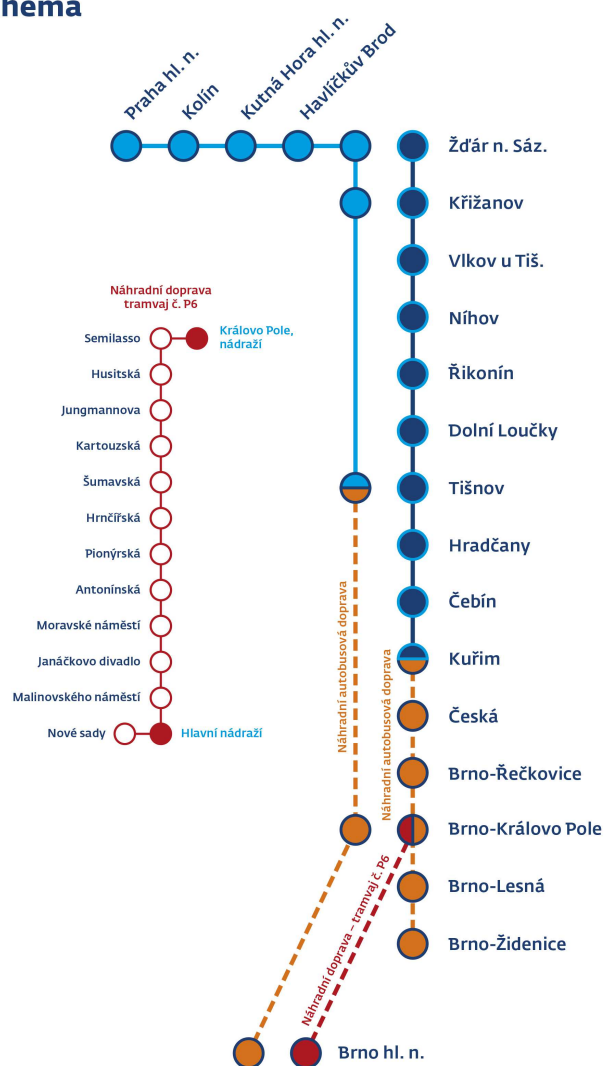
hema

Praha hl. n.
Kolín
Kutná Hora hl. n.
Havlíčkův Brod

Žďár n. Sáz.
Křižanov
Vlkov u Tiš.
Níhov
Řikonín
Dolní Loučky
Tišnov
Hradčany
Čebín
Kuřim
Česká
Brno-Řečkovice
Brno-Královo Pole
Brno-Lesná
Brno-Židenice

Náhradní doprava tramvaj č. P6

Semilasso
Královo Pole, nádraží
Husitská
Jungmannova
Kartouzská
Šumavská
Hrnčířská
Pionýrská
Antonínská
Moravské náměstí
Janáčkovo divadlo
Malinovského náměstí
Nové sady
Hlavní nádraží

Náhradní autobusová doprava
Náhradní autobusová doprava
Náhradní doprava – tramvaj č. P6

Brno hl. n.